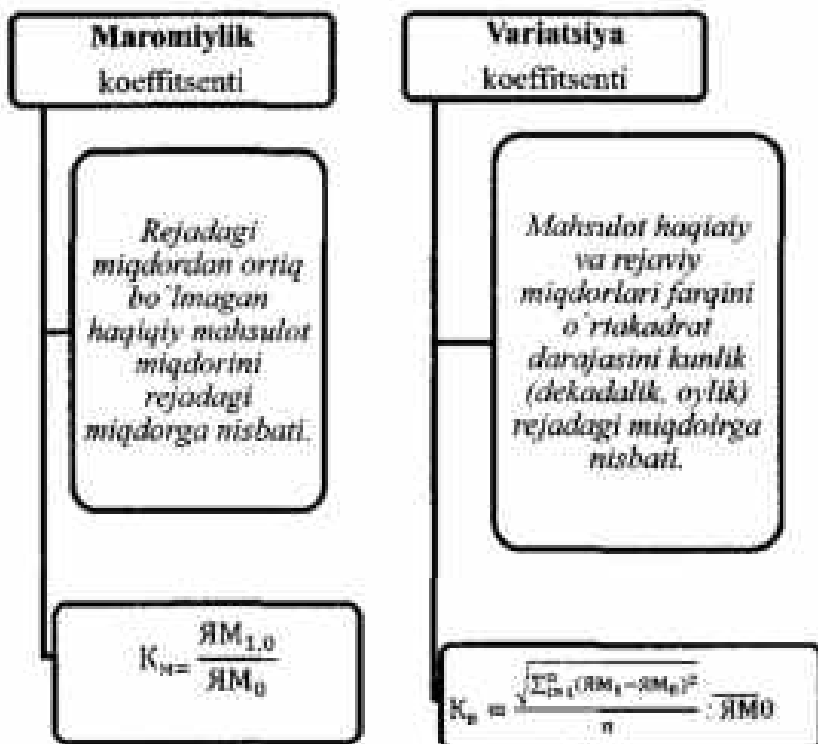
Maromiylik koeffitsenti

Rejadagi miqdordan ortiq bo`lmagan haqiqiy mahsulot miqdorini rejadagi miqdorga nisbati.

$K_м = \frac{ЯМ_{1,0}}{ЯМ_0}$

Variatsiya koeffitsenti

Mahsulot haqiqiy va rejaviy miqdorlari farqini o`rtakadrat darajasini kunlik (dekadalik, oylik) rejadagi miqdoirga nisbati.

$K_в = \frac{\sqrt{\sum_{i=1}^{n}(ЯМ_1 - ЯМ_0)^2}}{n} : \overline{ЯМ0}$